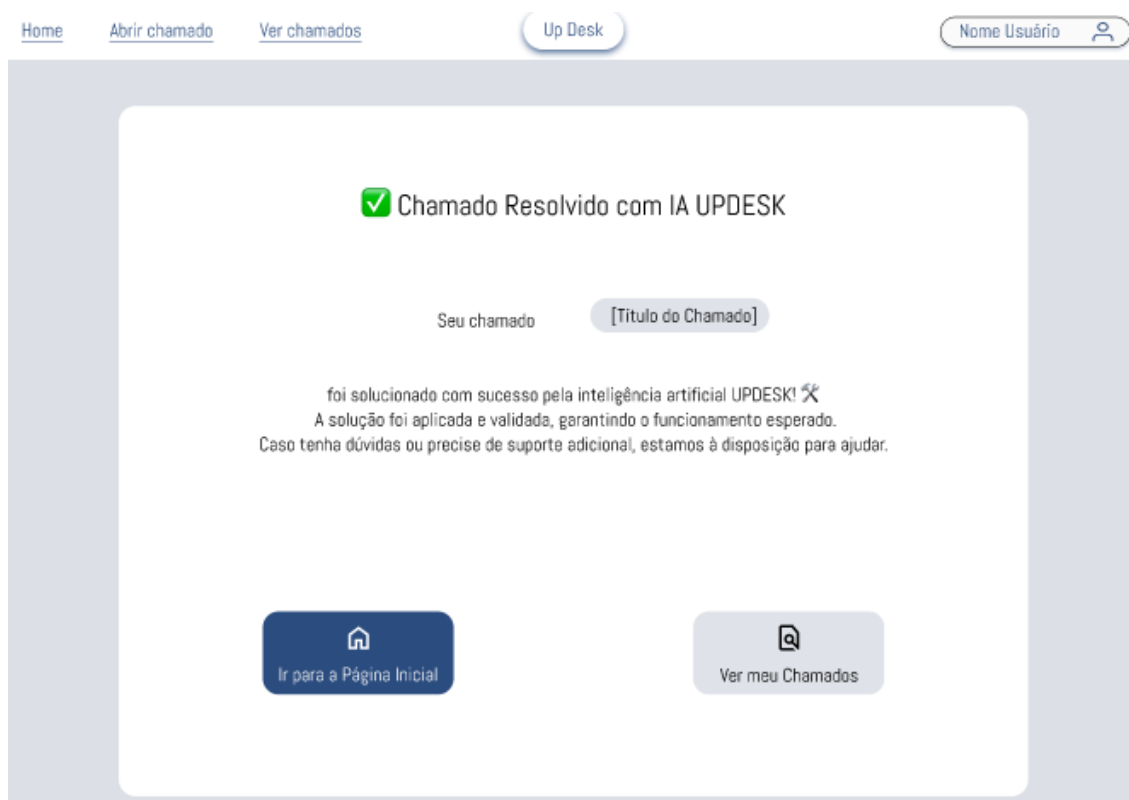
Home Abrir chamado Ver chamados

Up Desk

Nome Usuário

✅ Chamado Resolvido com IA UPDESK

Seu chamado [Titulo do Chamado]

foi solucionado com sucesso pela inteligência artificial UPDESK! 🛠
A solução foi aplicada e validada, garantindo o funcionamento esperado.
Caso tenha dúvidas ou precise de suporte adicional, estamos à disposição para ajudar.

Ir para a Página Inicial

Ver meu Chamados